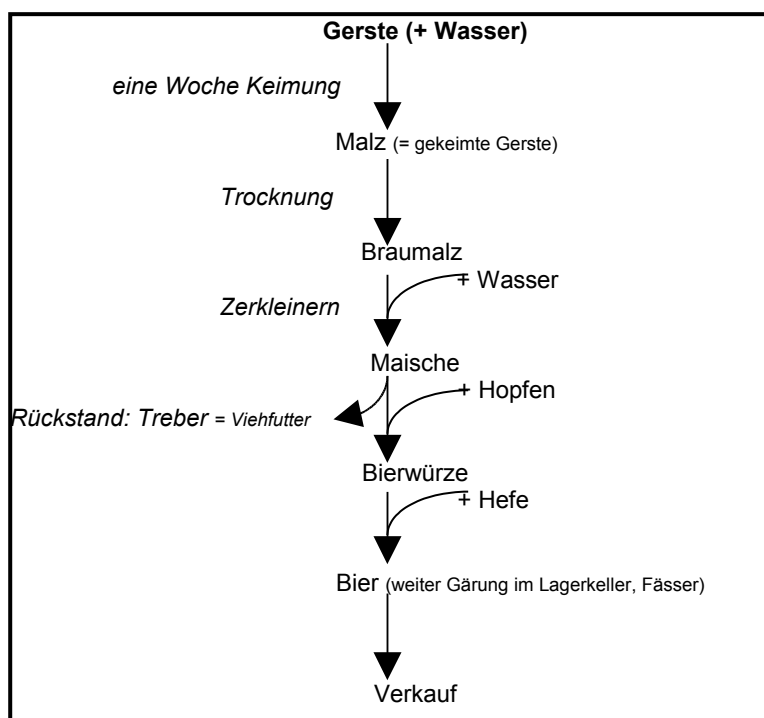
Gerste (+ Wasser)

eine Woche Keimung

Malz (= gekeimte Gerste)

Trocknung

Braumalz

+ Wasser

Zerkleinern

Maische

+ Hopfen

Rückstand: Treber = Viehfutter

Bierwürze

+ Hefe

Bier (weiter Gärung im Lagerkeller, Fässer)

Verkauf